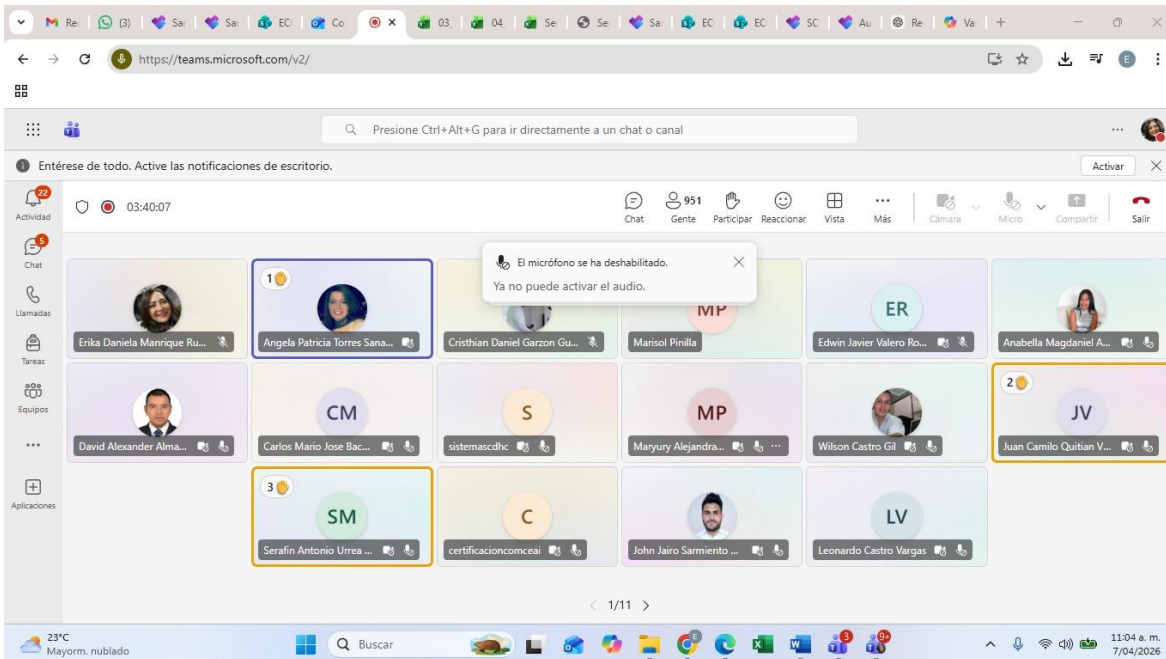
M Re (3) Sa Sa EC Co 03 04 Se Se Sa EC EC SC Au Re Va

https://teams.microsoft.com/v2/

Presione Ctrl+Alt+G para ir directamente a un chat o canal

Entérese de todo. Active las notificaciones de escritorio.

Activar

22
Actividad

5
Chat

Llamadas

Tareas

Equipos

...

Aplicaciones

03:40:07

Chat

951
Gente

Participar

Reaccionar

Vista

Más

Cámara

Micro

Compartir

Salir

El micrófono se ha deshabilitado.

Ya no puede activar el audio.

Erika Daniela Manrique Ru...

1

Angela Patricia Torres Sana...

Cristhian Daniel Garzon Gu...

MP

Marisol Pinilla

ER

Edwin Javier Valero Ro...

Anabella Magdaniel A...

David Alexander Alma...

CM

Carlos Mario Jose Bac...

S

sistemascdhc

MP

Maryury Alejandra...

Wilson Castro Gil

2

JV

Juan Camilo Quitian V...

3

SM

Serafin Antonio Urrea ...

C

certificacioncomceai

John Jairo Sarmiento ...

LV

Leonardo Castro Vargas

1/11

23°C
Mayorm. nublado

Buscar

11:04 a. m.
7/04/2026